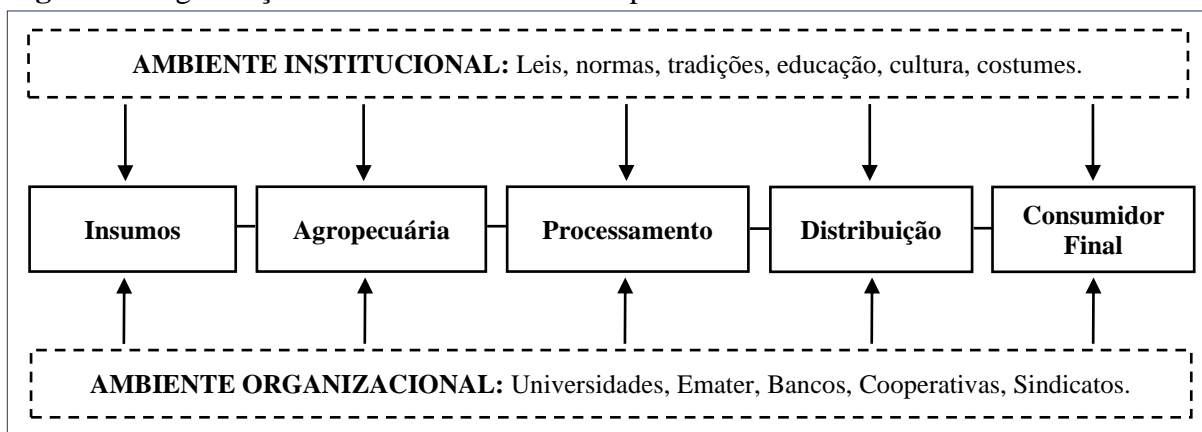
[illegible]

AMBIENTE INSTITUCIONAL: Leis, normas, tradições, educação, cultura, costumes.

Insumos

Agropecuária

Processamento

Distribuição

Consumidor Final

AMBIENTE ORGANIZACIONAL: Universidades, Emater, Bancos, Cooperativas, Sindicatos.